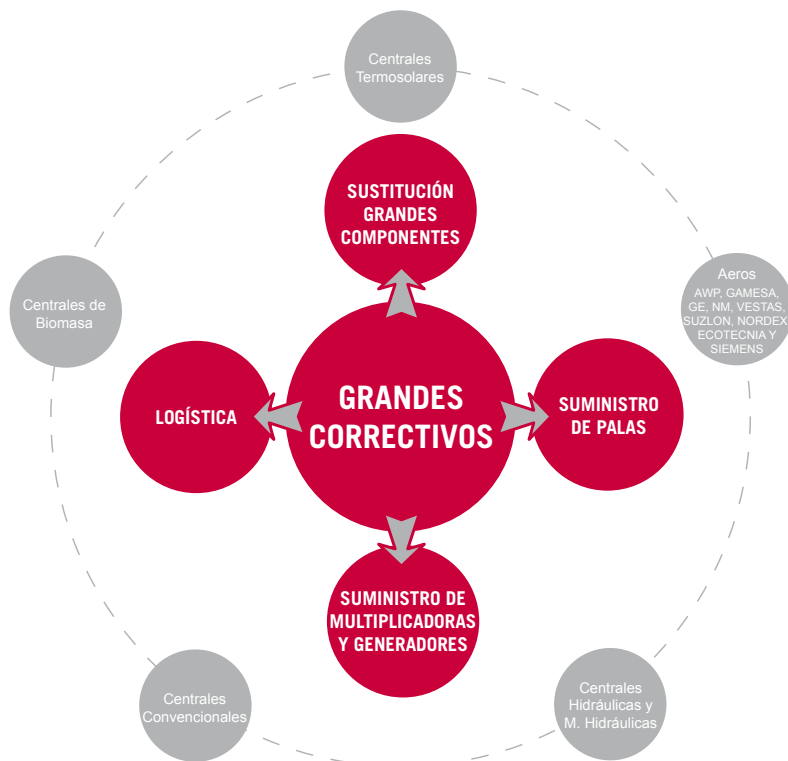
Centrales Termosolares

SUSTITUCIÓN GRANDES COMPONENTES

Centrales de Biomasa

Aeros
AWP, GAMESA, GE, NM, VESTAS, SUZLON, NORDEX, ECOTECNIA Y SIEMENS

LOGÍSTICA

GRANDES CORRECTIVOS

SUMINISTRO DE PALAS

SUMINISTRO DE MULTIPLICADORAS Y GENERADORES

Centrales Convencionales

Centrales Hidráulicas y M. Hidráulicas